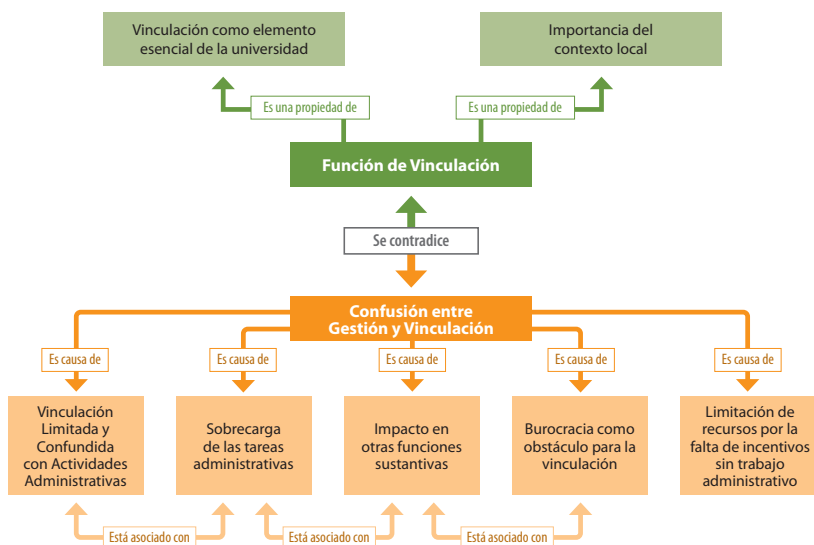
Vinculación como elemento esencial de la universidad

Importancia del contexto local

Es una propiedad de

Es una propiedad de

Función de Vinculación

Se contradice

Confusión entre Gestión y Vinculación

Es causa de

Es causa de

Es causa de

Es causa de

Es causa de

Vinculación Limitada y Confundida con Actividades Administrativas

Sobrecarga de las tareas administrativas

Impacto en otras funciones sustantivas

Burocracia como obstáculo para la vinculación

Limitación de recursos por la falta de incentivos sin trabajo administrativo

Está asociado con

Está asociado con

Está asociado con